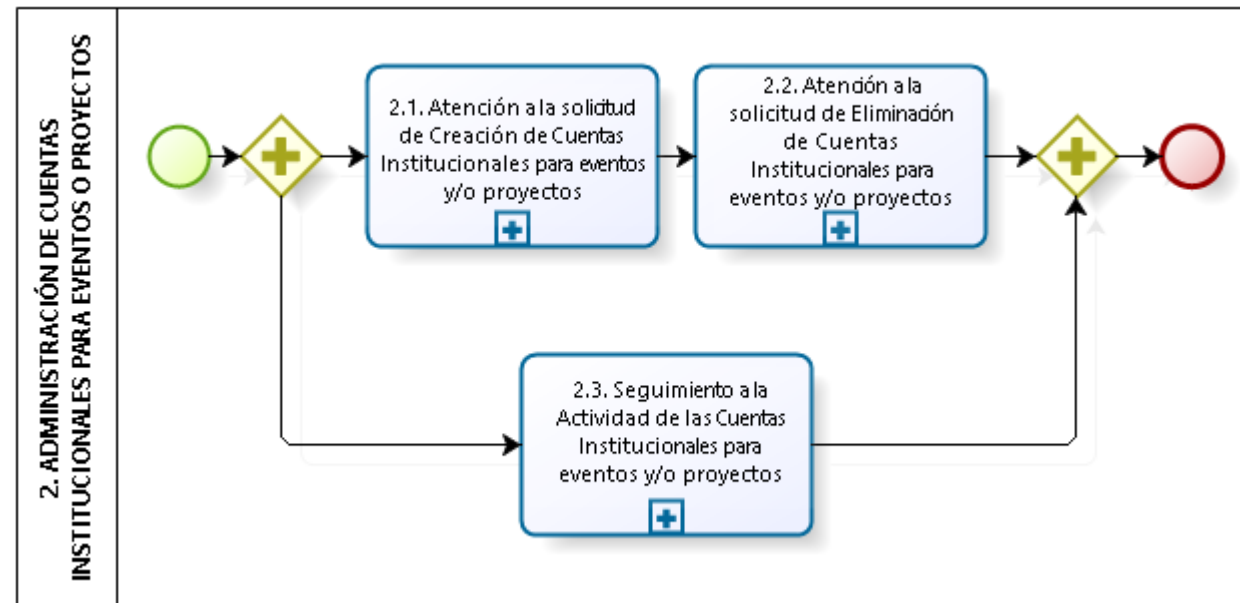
2. ADMINISTRACIÓN DE CUENTAS INSTITUCIONALES PARA EVENTOS O PROYECTOS

2.1. Atención a la solicitud de Creación de Cuentas Institucionales para eventos y/o proyectos

2.2. Atención a la solicitud de Eliminación de Cuentas Institucionales para eventos y/o proyectos

2.3. Seguimiento a la Actividad de las Cuentas Institucionales para eventos y/o proyectos